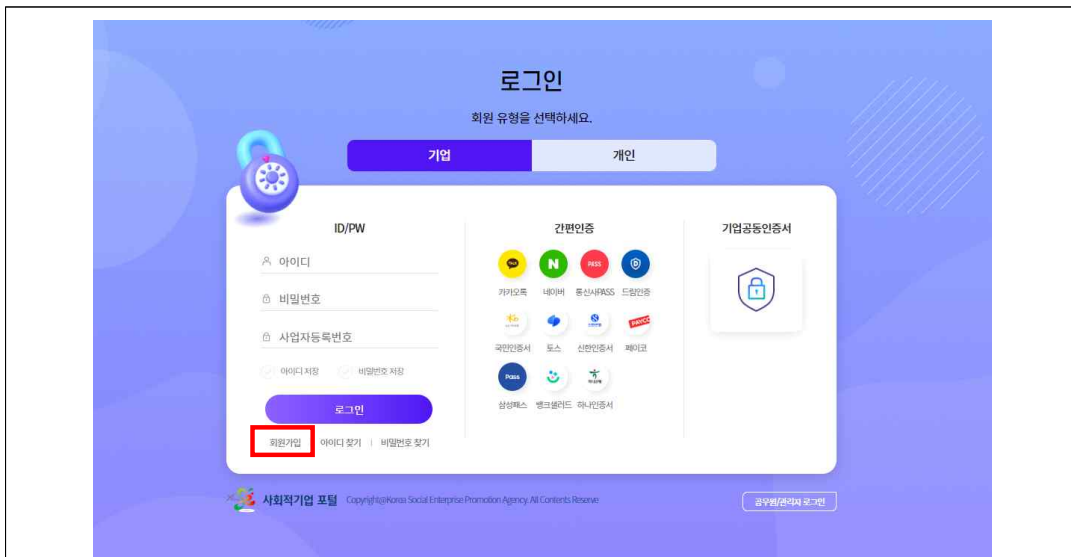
로그인

회원 유형을 선택하세요.

기업 | 개인

ID/PW

아이디

비밀번호

사업자등록번호

아이디 저장 비밀번호 저장

로그인

회원가입 아이디 찾기 | 비밀번호 찾기

간편인증

카카오톡 네이버 통신사PASS 드림인증

국민인증서 토스 신한인증서 페이코

삼성패스 뱅크샐러드 하나인증서

기업공동인증서

사회적기업 포털 Copyright@Korea Social Enterprise Promotion Agency. All Contents Reserve

공무원/관리자 로그인